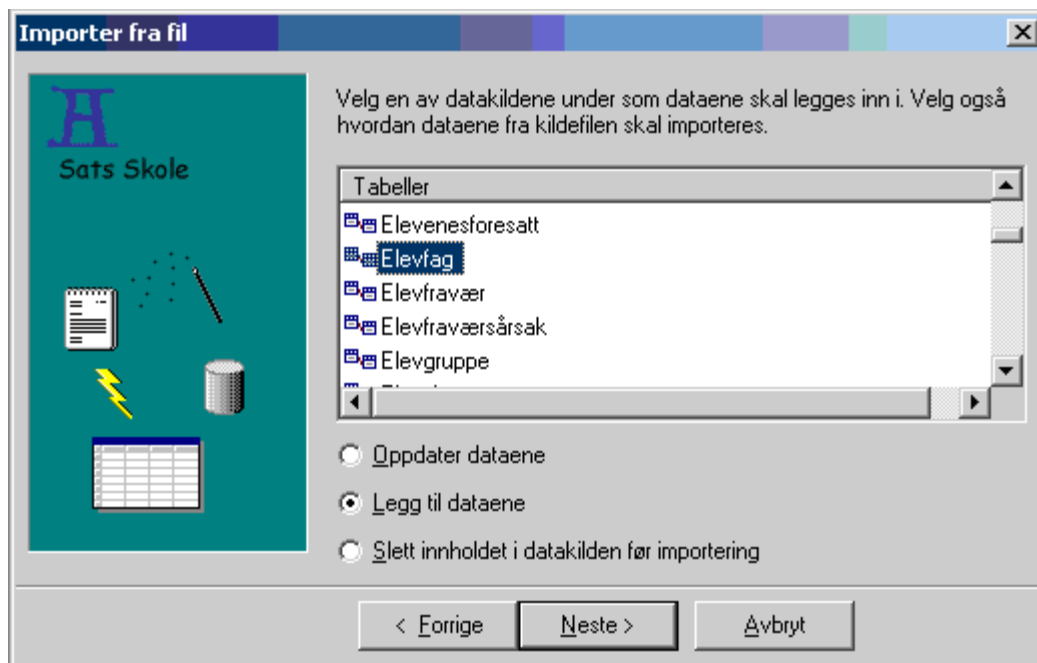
Importer fra fil

Sats Skole

Velg en av datakildene under som dataene skal legges inn i. Velg også hvordan dataene fra kildefilen skal importeres.

Tabeller
Elevenesforesatt
Elevfag
Elevfravær
Elevfraværsårsak
Elevgruppe
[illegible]

Oppdater dataene
Legg til dataene
Slett innholdet i datakilden før importering

< Forrige
Neste >
Avbryt